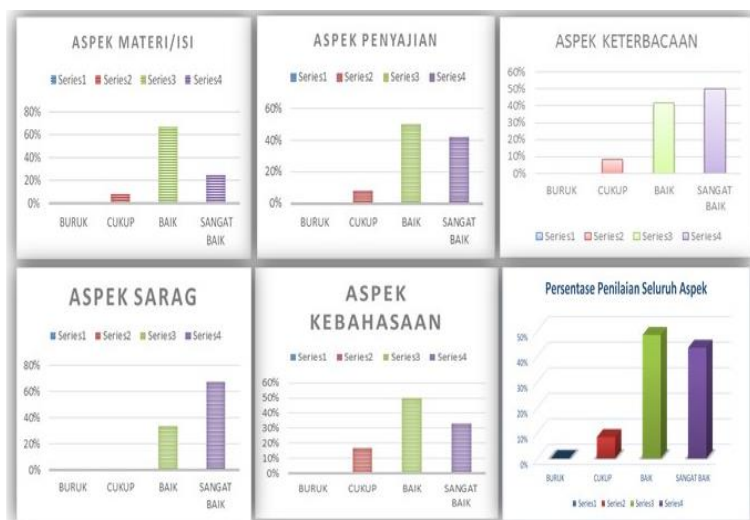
ASPEK MATERI/ISI

Series1 Series2 Series3 Series4

80%
60%
40%
20%
0%

BURUK CUKUP BAIK SANGAT BAIK

ASPEK PENYAJIAN

Series1 Series2 Series3 Series4

60%
40%
20%
0%

BURUK CUKUP BAIK SANGAT BAIK

ASPEK KETERBACAAN

60%
50%
40%
30%
20%
10%
0%

BURUK CUKUP BAIK SANGAT BAIK

Series1 Series2 Series3 Series4

ASPEK SARAG

Series1 Series2 Series3 Series4

80%
60%
40%
20%
0%

BURUK CUKUP BAIK SANGAT BAIK

ASPEK KEBAHASAAN

Series1 Series2 Series3 Series4

60%
50%
40%
30%
20%
10%
0%

BURUK CUKUP BAIK SANGAT BAIK

Persentase Penilaian Seluruh Aspek

50%
40%
30%
20%
10%
0%

BURUK CUKUP BAIK SANGAT BAIK

Series1 Series2 Series3 Series4